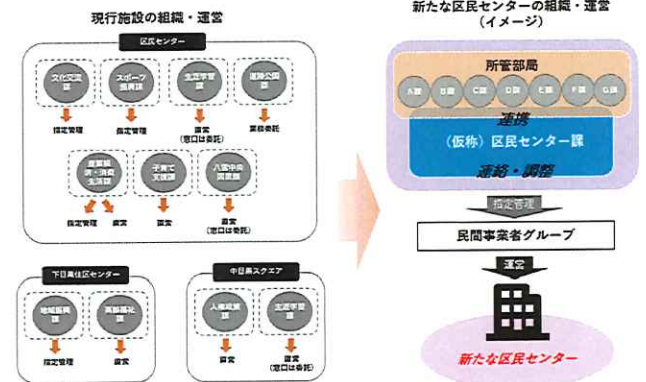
現行施設の組織・運営

区民センター

文化交流課
指定管理

スポーツ振興課
指定管理

生涯学習課
直営（窓口は委託）

道路公園課
業務委託

産業経済・消費生活課
指定管理
直営

子育て支援課
直営

八雲中央図書館
直営（窓口は委託）

下目黒住区センター

地域振興課
指定管理

高齢福祉課
直営

中目黒スクエア

人権政策課
直営

生涯学習課
直営（窓口は委託）

新たな区民センターの組織・運営（イメージ）

所管部局

A課　B課　C課　D課　E課　F課　G課

連携

（仮称）区民センター課

連絡・調整

指定管理

民間事業者グループ

運営

新たな区民センター